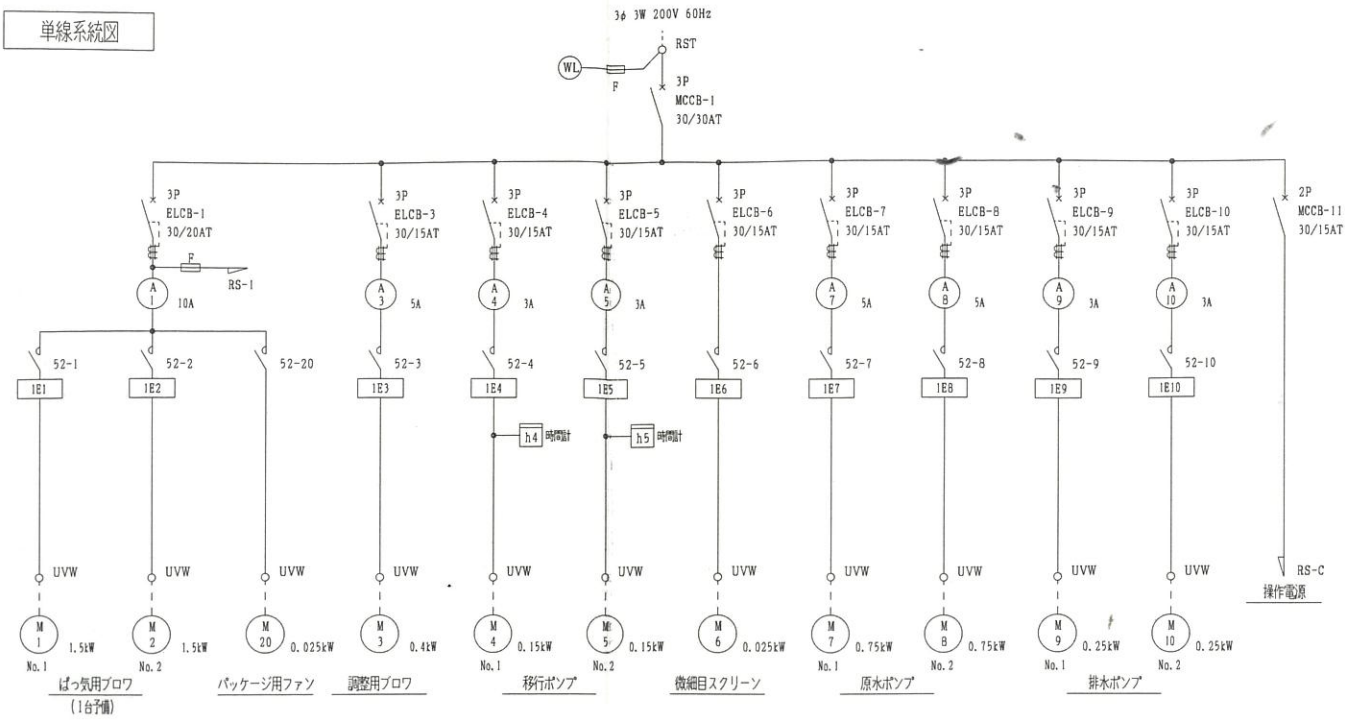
単線系統図

3φ 3W 200V 60Hz

RST

WL

F

3P
MCCB-1
30/30AT

3P
ELCB-1
30/20AT

F

RS-1

A
1
10A

3P
ELCB-3
30/15AT

A
3
5A

3P
ELCB-4
30/15AT

A
4
3A

3P
ELCB-5
30/15AT

A
5
3A

3P
ELCB-6
30/15AT

3P
ELCB-7
30/15AT

A
7
5A

3P
ELCB-8
30/15AT

A
8
5A

3P
ELCB-9
30/15AT

A
9
3A

3P
ELCB-10
30/15AT

A
10
3A

2P
MCCB-11
30/15AT

52-1
52-2
52-20
52-3
52-4
52-5
52-6
52-7
52-8
52-9
52-10

1E1
1E2
1E3
1E4
1E5
1E6
1E7
1E8
1E9
1E10

h4 時間計
h5 時間計

UVW
UVW
UVW
UVW
UVW
UVW
UVW
UVW
UVW
UVW
UVW

RS-C
操作電源

M 1 1.5kW No. 1
M 2 1.5kW No. 2
M 20 0.025kW
M 3 0.4kW
M 4 0.15kW No. 1
M 5 0.15kW No. 2
M 6 0.025kW
M 7 0.75kW No. 1
M 8 0.75kW No. 2
M 9 0.25kW No. 1
M 10 0.25kW No. 2

ばっ気用ブロワ
(1台予備)

パッケージ用ファン

調整用ブロワ

移行ポンプ

微細目スクリーン

原水ポンプ

排水ポンプ